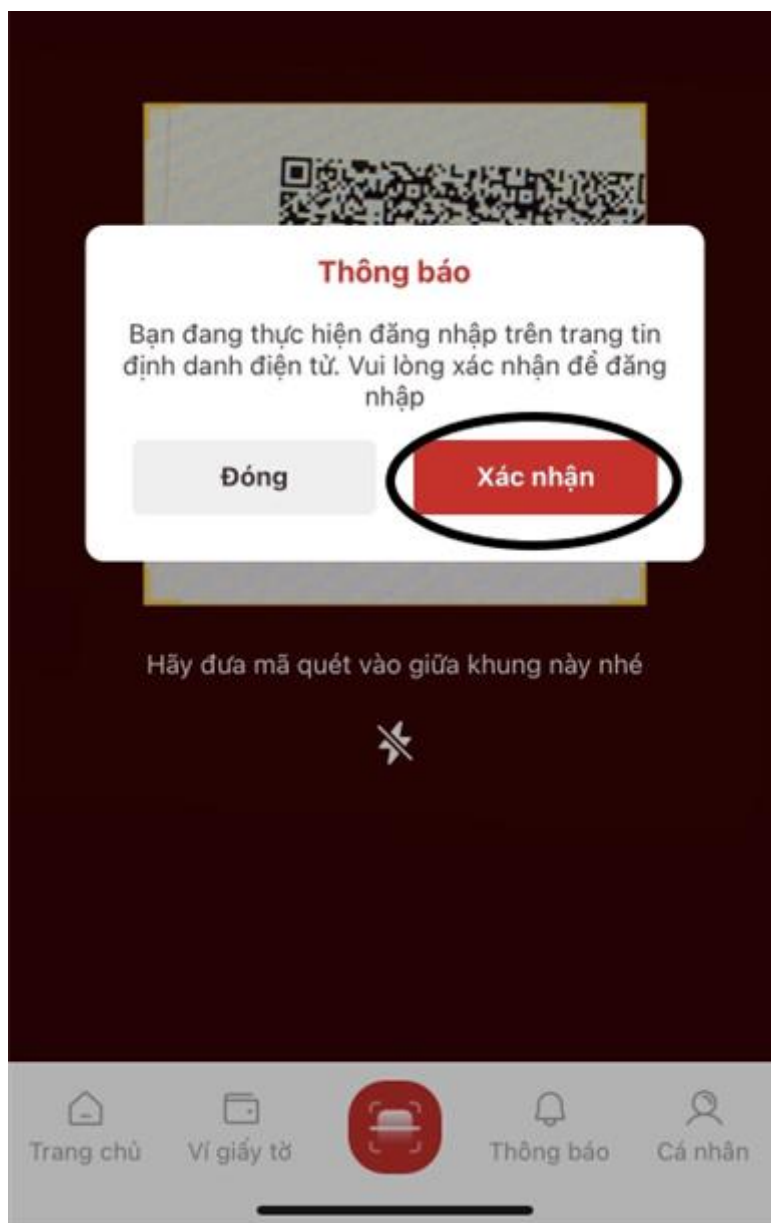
Thông báo

Bạn đang thực hiện đăng nhập trên trang tin định danh điện tử. Vui lòng xác nhận để đăng nhập

Đóng

Xác nhận

Hãy đưa mã quét vào giữa khung này nhé

Trang chủ

Ví giấy tờ

Thông báo

Cá nhân